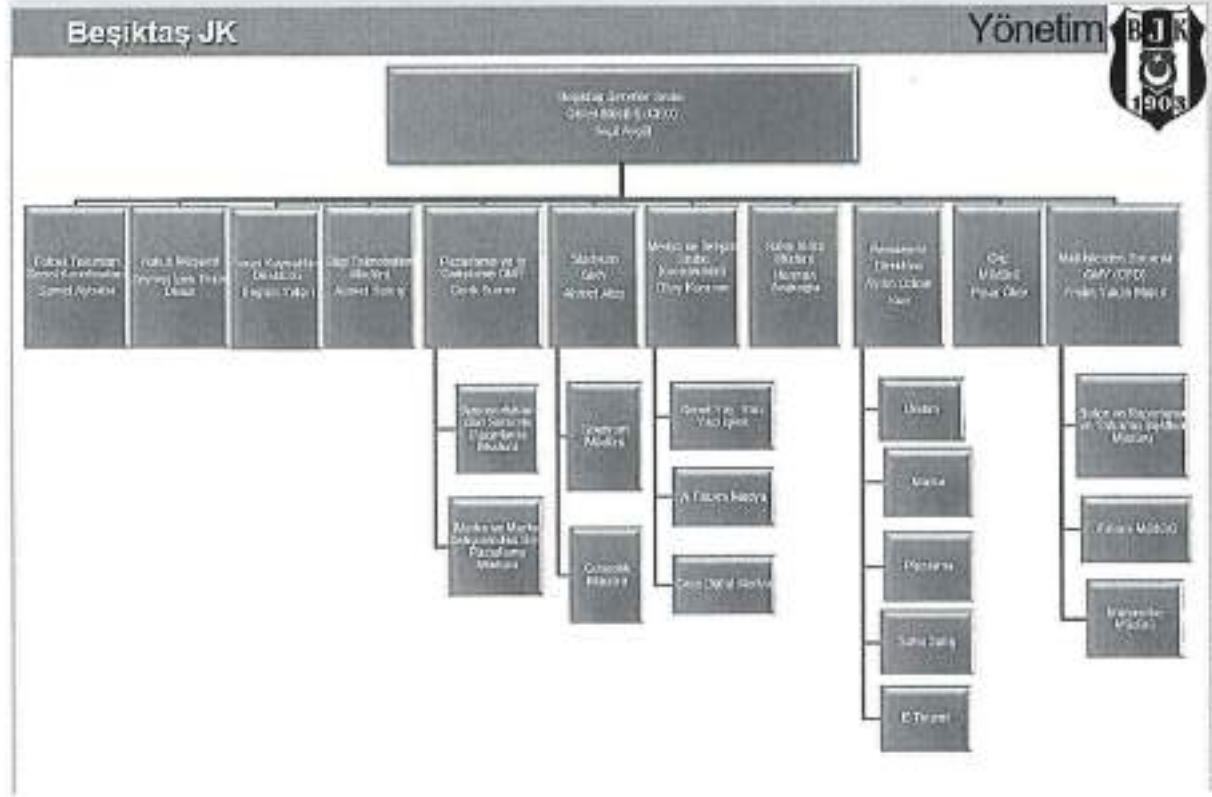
Beşiktaş JK

Yönetim

BJK 1903

Beşiktaş Şirketler Grubu Genel Müdürü (CEO) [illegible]

Futbol Takımları Genel Koordinatörü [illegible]

Hukuk Müşaviri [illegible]

İnsan Kaynakları Direktörü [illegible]

Bilgi Teknolojileri Müdürü Ahmet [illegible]

Pazarlama ve İş Geliştirme GMY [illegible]

Stadyum Müdürü Ahmet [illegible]

Medya ve İletişim Grubu Koordinatörü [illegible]

Kulüp İdari Müdürü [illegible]

Perakende Direktörü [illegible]

Dış Müdürü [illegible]

Mali İşlerden Sorumlu GMY (CFO) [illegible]

Sponsorluklar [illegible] Pazarlama Müdürü

Marka ve Marka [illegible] Pazarlama Müdürü

Stadyum Müdürü

Güvenlik Müdürü

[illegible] Yayın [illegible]

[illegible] Medya

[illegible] Dijital Medya

Bütçe ve Raporlama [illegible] Müdürü

Finans Müdürü

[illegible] Müdürü

Mağaza

Marka

Pazarlama

Saha Satış

E-Ticaret